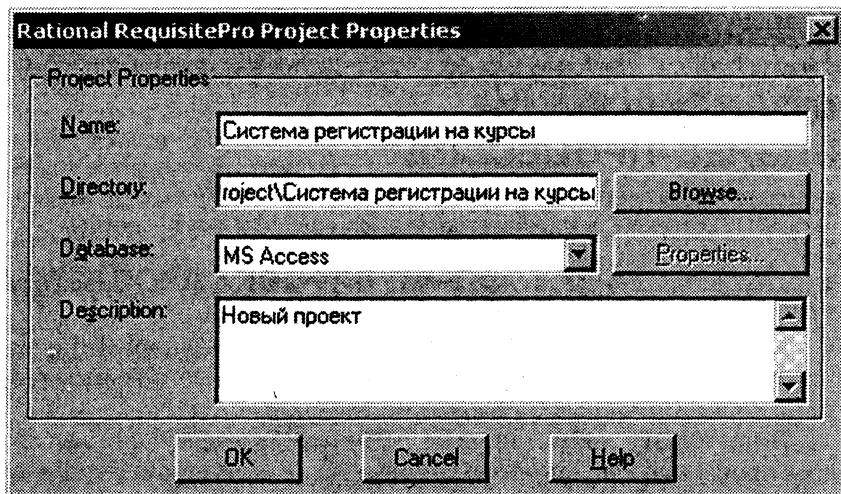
Rational RequisitePro Project Properties

Project Properties

Name: Система регистрации на курсы

Directory: roject\Система регистрации на курсы Browse...

Database: MS Access Properties...

Description: Новый проект

OK Cancel Help